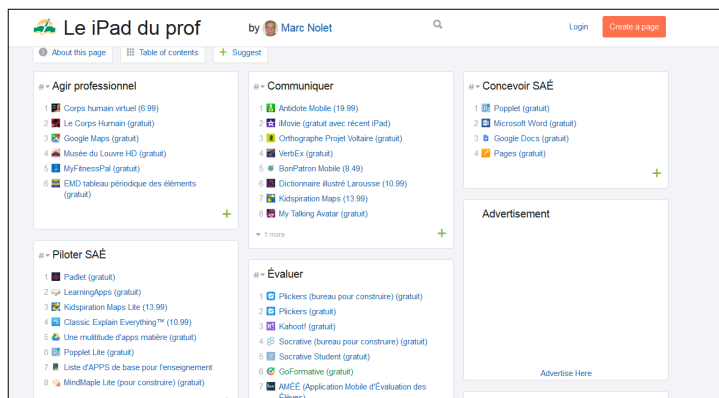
Le iPad du prof

by Marc Nolet

Login

Create a page

About this page

Table of contents

Suggest

Agir professionnel

1 Corps humain virtuel (6.99)
2 Le Corps Humain (gratuit)
3 Google Maps (gratuit)
4 Musée du Louvre HD (gratuit)
5 MyFitnessPal (gratuit)
6 EMD tableau périodique des éléments (gratuit)

+

Piloter SAÉ

1 Padlet (gratuit)
2 LearningApps (gratuit)
3 Kidspiration Maps Lite (13.99)
4 Classic Explain Everything™ (10.99)
5 Une mulititude d'apps matière (gratuit)
6 Popplet Lite (gratuit)
7 Liste d'APPS de base pour l'enseignement
8 MindMaple Lite (pour construire) (gratuit)

Communiquer

1 Antidote Mobile (19.99)
2 iMovie (gratuit avec récent iPad)
3 Orthographe Projet Voltaire (gratuit)
4 VerbEx (gratuit)
5 BonPatron Mobile (8.49)
6 Dictionnaire illustré Larousse (10.99)
7 Kidspiration Maps (13.99)
8 My Talking Avatar (gratuit)

1 more

+

Évaluer

1 Plickers (bureau pour construire) (gratuit)
2 Plickers (gratuit)
3 Kahoot! (gratuit)
4 Socrative (bureau pour construire) (gratuit)
5 Socrative Student (gratuit)
6 GoFormative (gratuit)
7 AMÉÉ (Application Mobile d'Évaluation des Élèves)

Concevoir SAÉ

1 Popplet (gratuit)
2 Microsoft Word (gratuit)
3 Google Docs (gratuit)
4 Pages (gratuit)

+

Advertisement

Advertise Here